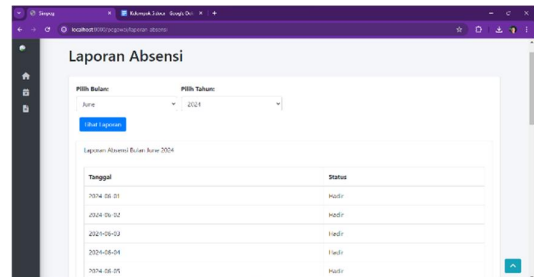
Simpeg
Kelompok 3 Jahat - Google Dri
localhost:8000/pegawai/laporan-absensi

Laporan Absensi

Pilih Bulan:
June
Pilih Tahun:
2024
Lihat Laporan

Laporan Absensi Bulan June 2024

| Tanggal | Status |
|---|---|
| 2024-06-01 | Hadir |
| 2024-06-02 | Hadir |
| 2024-06-03 | Hadir |
| 2024-06-04 | Hadir |
| 2024-06-05 | Hadir |